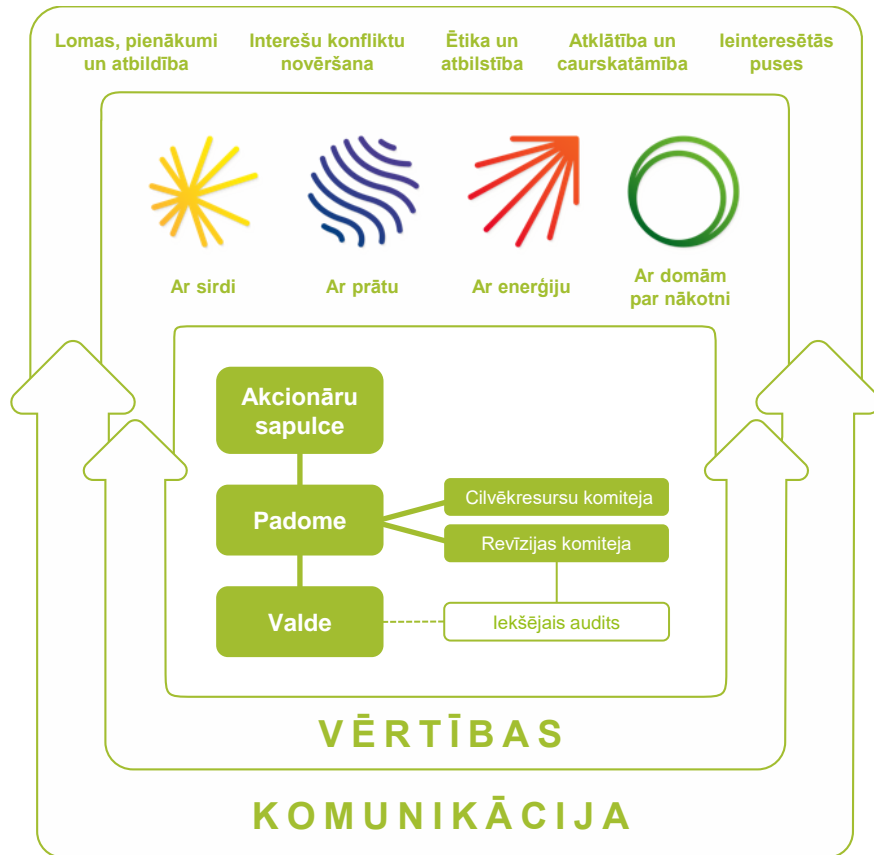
Lomas, pienākumi un atbildība

Interešu konflikta novēršana

Ētika un atbilstība

Atklātība un caurskatāmība

Ieinteresētās puses

Ar sirdi

Ar prātu

Ar enerģiju

Ar domām par nākotni

Akcionāru sapulce

Padome

Cilvēkresursu komiteja

Revīzijas komiteja

Valde

Iekšējais audits

VĒRTĪBAS

KOMUNIKĀCIJA